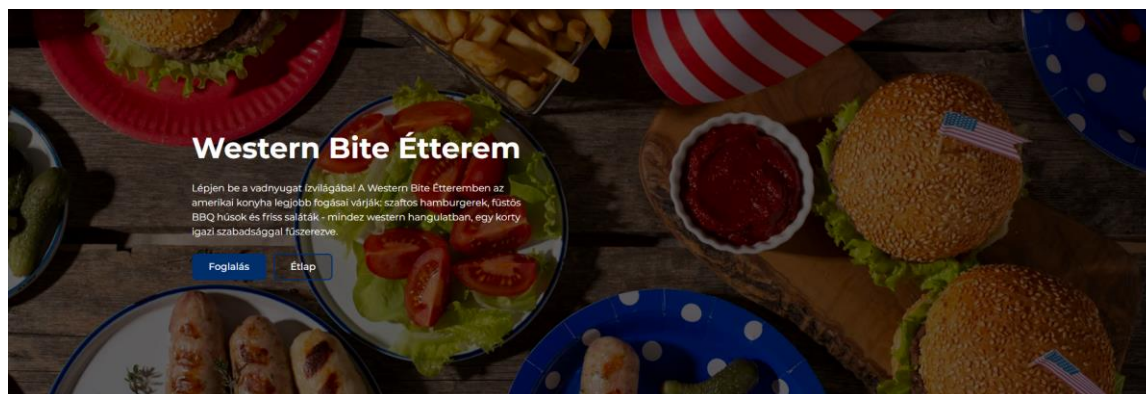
Western Bite Étterem

Lépjen be a vadnyugat ízvilágába! A Western Bite Étteremben az amerikai konyha legjobb fogásai várják: szaftos hamburgerek, füstös BBQ húsok és friss saláták - mindez western hangulatban, egy korty igazi szabadsággal fűszerezve.

Foglalás

Étlap